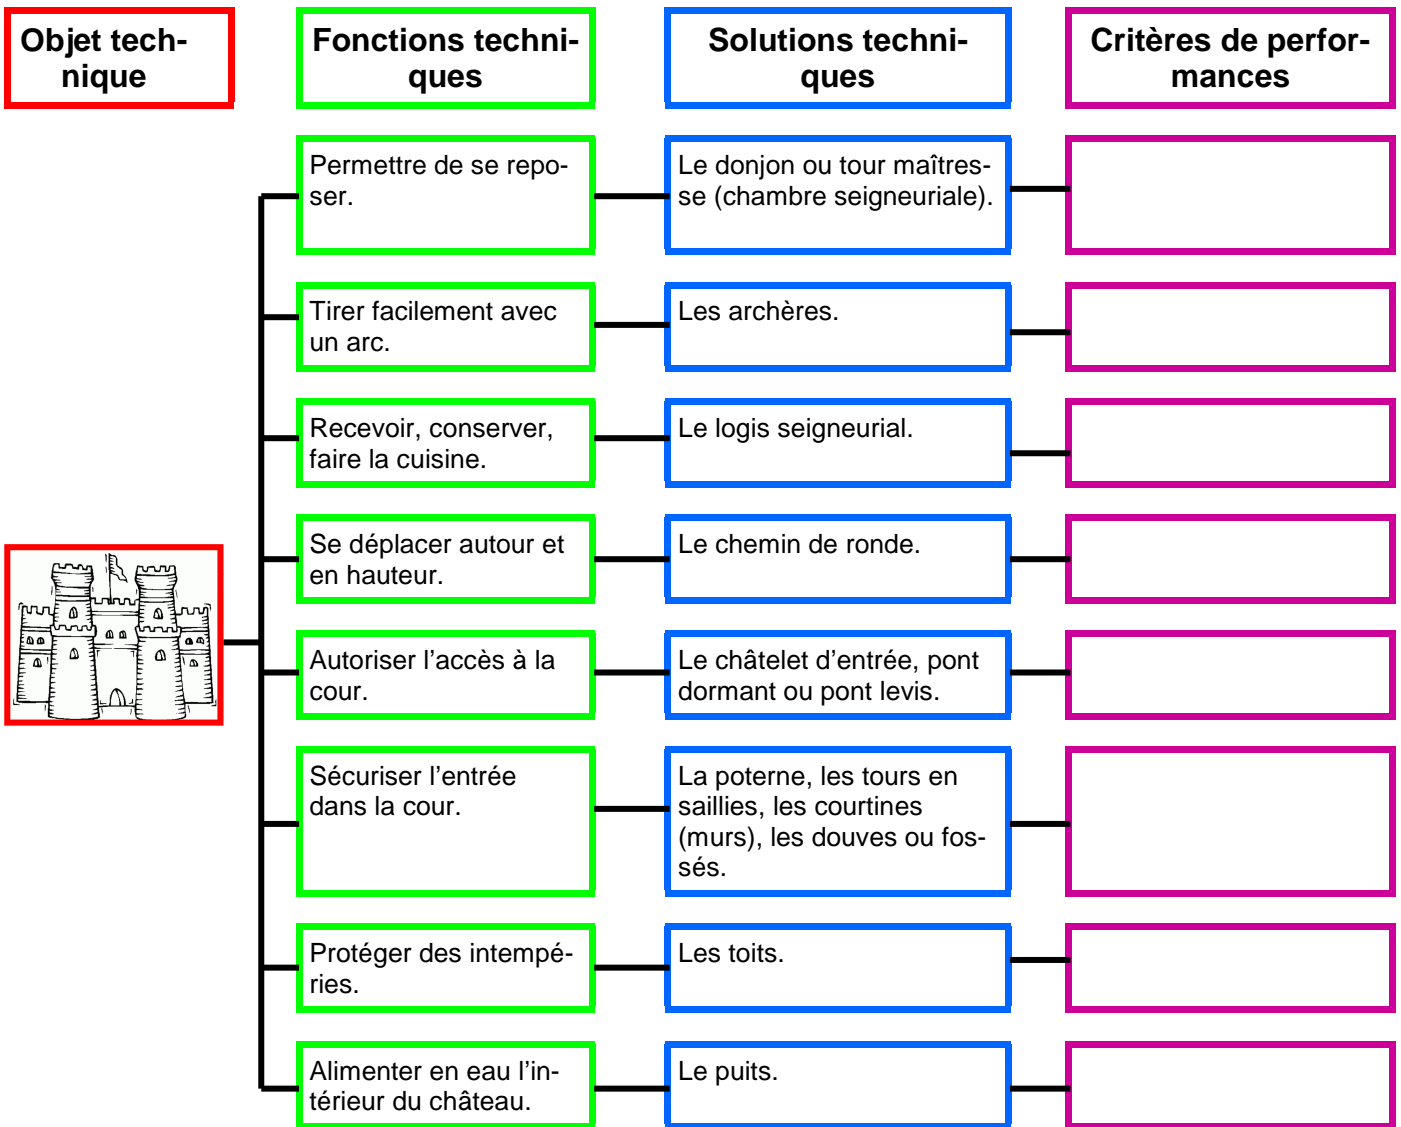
Objet technique

Fonctions techniques

Solutions techniques

Critères de performances

Permettre de se reposer.

Le donjon ou tour maîtresse (chambre seigneuriale).

Tirer facilement avec un arc.

Les archères.

Recevoir, conserver, faire la cuisine.

Le logis seigneurial.

Se déplacer autour et en hauteur.

Le chemin de ronde.

Autoriser l'accès à la cour.

Le châtelet d'entrée, pont dormant ou pont levis.

Sécuriser l'entrée dans la cour.

La poterne, les tours en saillies, les courtines (murs), les douves ou fossés.

Protéger des intempéries.

Les toits.

Alimenter en eau l'intérieur du château.

Le puits.